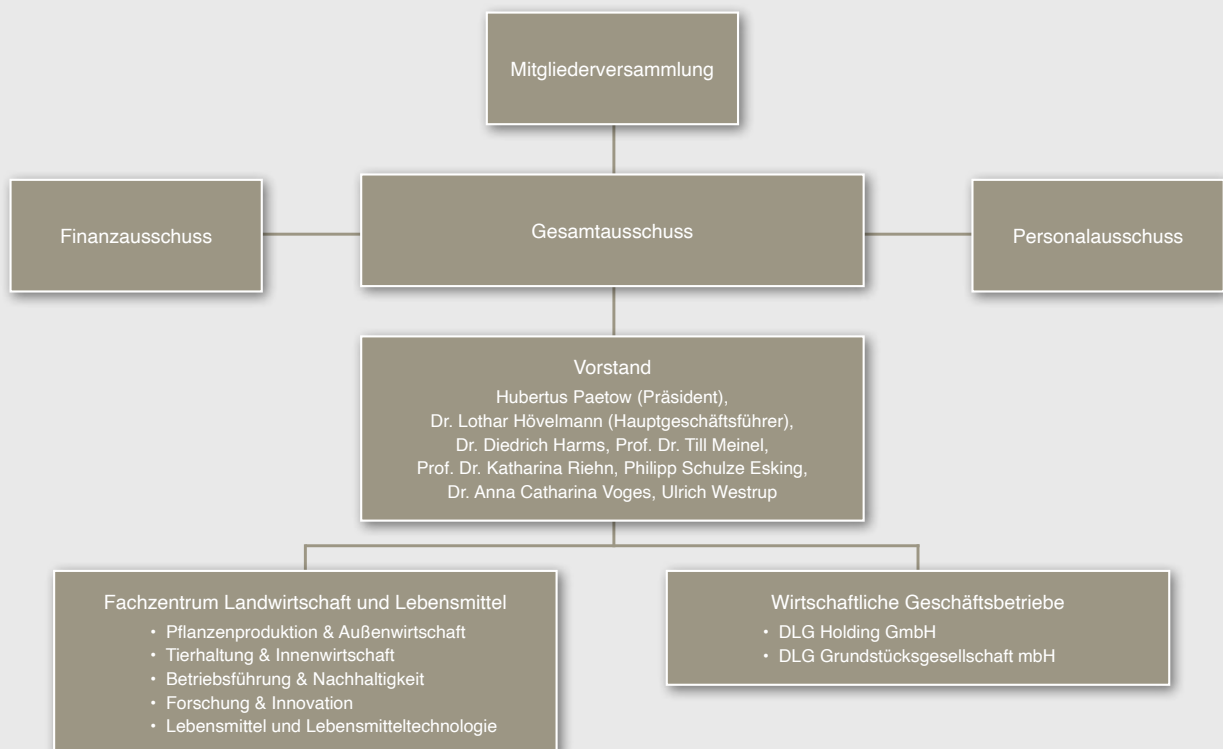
Mitgliederversammlung

Finanzausschuss

Gesamtausschuss

Personalausschuss

Vorstand
Hubertus Paetow (Präsident),
Dr. Lothar Hövelmann (Hauptgeschäftsführer),
Dr. Diedrich Harms, Prof. Dr. Till Meinel,
Prof. Dr. Katharina Riehn, Philipp Schulze Esking,
Dr. Anna Catharina Voges, Ulrich Westrup

Fachzentrum Landwirtschaft und Lebensmittel
• Pflanzenproduktion & Außenwirtschaft
• Tierhaltung & Innenwirtschaft
• Betriebsführung & Nachhaltigkeit
• Forschung & Innovation
• Lebensmittel und Lebensmitteltechnologie

Wirtschaftliche Geschäftsbetriebe
• DLG Holding GmbH
• DLG Grundstücksgesellschaft mbH